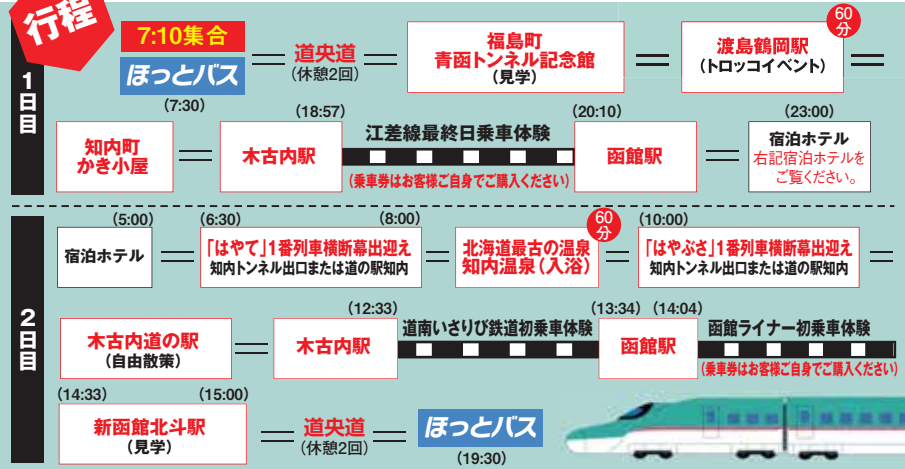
行程

1日目

7:10集合
ほっとバス
(7:30)
道央道
(休憩2回)
福島町
青函トンネル記念館
(見学)
60分
渡島鶴岡駅
(トロッコイベント)

知内町
かき小屋
(18:57)
木古内駅
江差線最終日乗車体験
(乗車券はお客様ご自身でご購入ください)
(20:10)
函館駅
(23:00)
宿泊ホテル
右記宿泊ホテルをご覧ください。

2日目

(5:00)
宿泊ホテル
(6:30)
「はやて」1番列車横断幕出迎え
知内トンネル出口または道の駅知内
(8:00)
60分
北海道最古の温泉
知内温泉(入浴)
(10:00)
「はやぶさ」1番列車横断幕出迎え
知内トンネル出口または道の駅知内

木古内道の駅
(自由散策)
(12:33)
木古内駅
道南いさりび鉄道初乗車体験
(13:34)
函館駅
(14:04)
函館ライナー初乗車体験
(乗車券はお客様ご自身でご購入ください)

(14:33)
(15:00)
新函館北斗駅
(見学)
道央道
(休憩2回)
ほっとバス
(19:30)